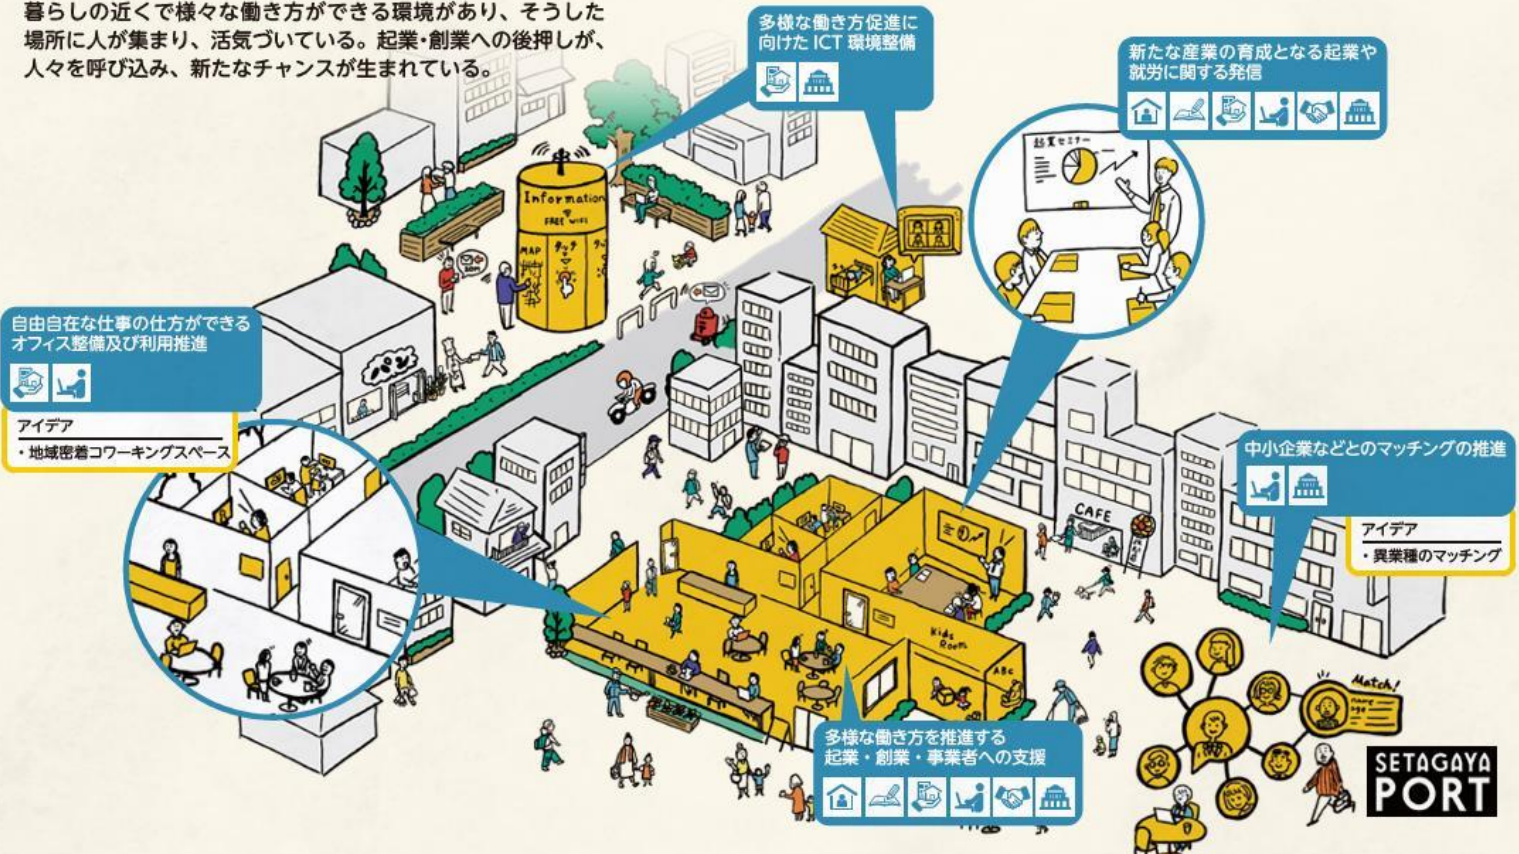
暮らしの近くで様々な働き方ができる環境があり、そうした場所に人が集まり、活気づいている。起業･創業への後押しが、人々を呼び込み、新たなチャンスが生まれている。

多様な働き方促進に向けたICT環境整備

新たな産業の育成となる起業や就労に関する発信

起業セミナー

Information
FREE WiFi
MAP

自由自在な仕事の仕方ができるオフィス整備及び利用推進

パン

アイデア
・地域密着コワーキングスペース

中小企業などとのマッチングの推進

CAFE

アイデア
・異業種のマッチング

Kids Room

ABC

Match!

多様な働き方を推進する起業・創業・事業者への支援

SETAGAYA PORT